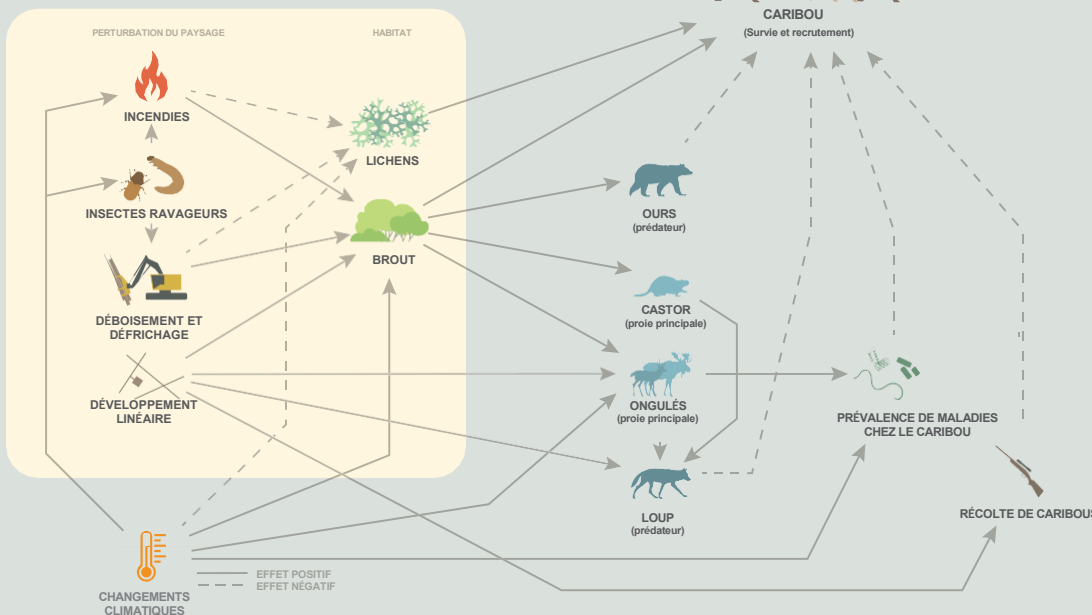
PERTURBATION DU PAYSAGE

HABITAT

CARIBOU
(Survie et recrutement)

INCENDIES

LICHENS

INSECTES RAVAGEURS

BROUT

OURS
(prédateur)

DÉBOISEMENT ET DÉFRICHAGE

CASTOR
(proie principale)

DÉVELOPPEMENT LINÉAIRE

ONGULÉS
(proie principale)

PRÉVALENCE DE MALADIES CHEZ LE CARIBOU

LOUP
(prédateur)

RÉCOLTE DE CARIBOUS

CHANGEMENTS CLIMATIQUES

EFFET POSITIF
EFFET NÉGATIF